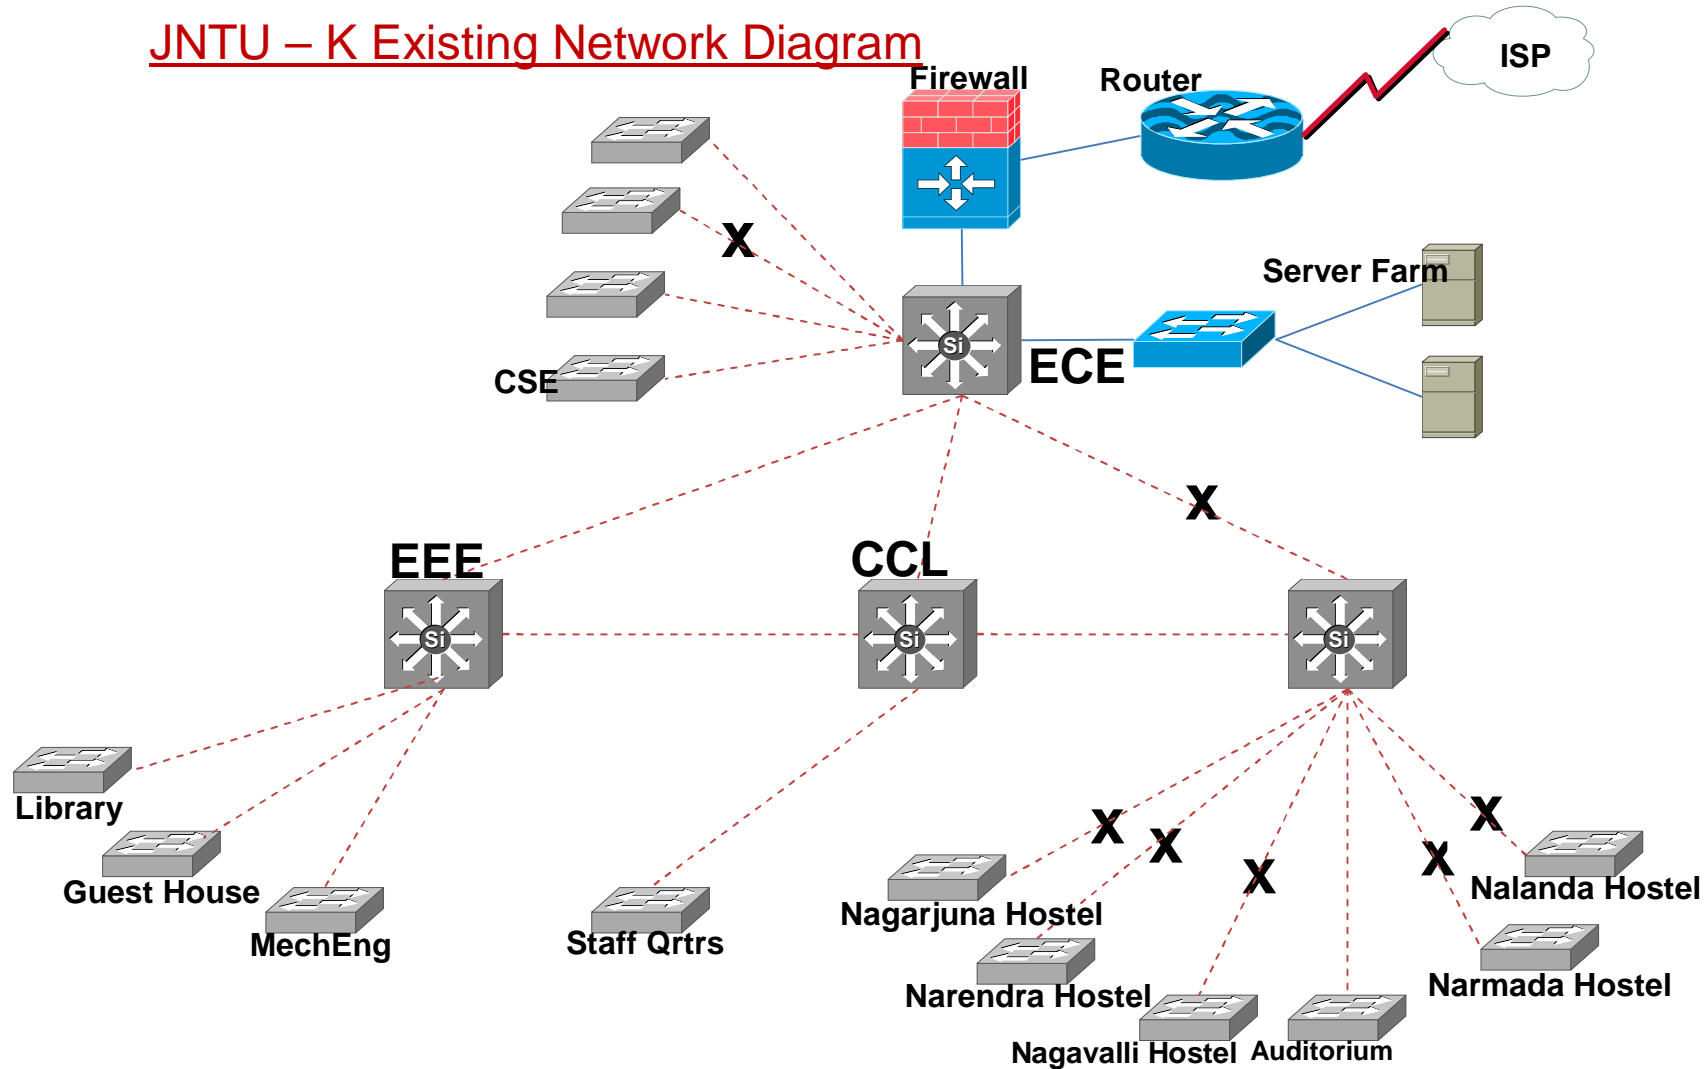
JNTU – K Existing Network Diagram

Firewall

Router

ISP

Server Farm

X

CSE

Si

ECE

X

EEE

CCL

Si

Si

Si

Library

Guest House

MechEng

Staff Qrtrs

X

X

X

X

X

Nagarjuna Hostel

Nalanda Hostel

Narendra Hostel

Narmada Hostel

Nagavalli Hostel

Auditorium